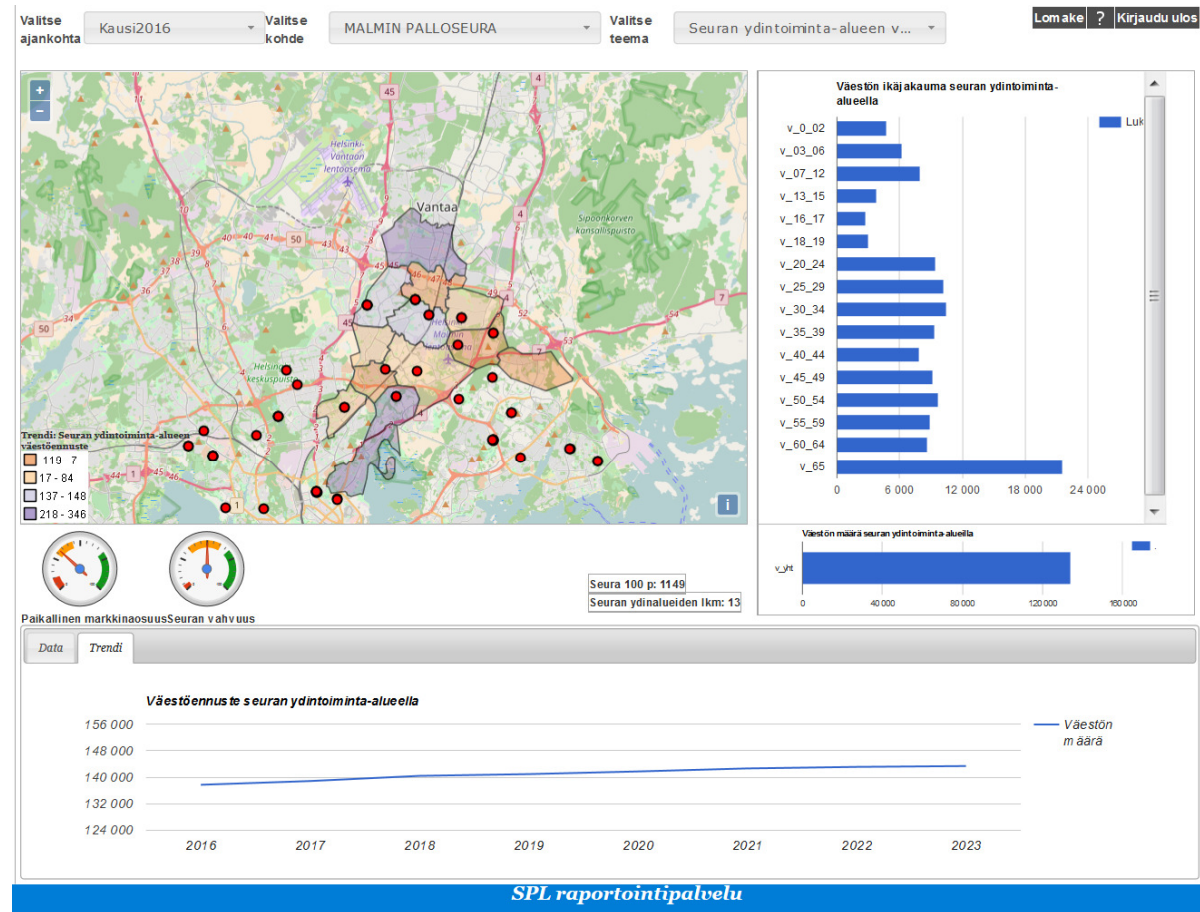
Valitse ajankohta Kausi2016

Valitse kohde MALMIN PALLOSEURA

Valitse teema Seuran ydintoiminta-alueen v...

Lomake ? Kirjaudu ulos

+
−

Helsinki-Vantaan lentoasema

Vantaa

Sipoonkorven kansallispuisto

Helsinki keskuspuisto

Trendi: Seuran ydintoiminta-alueen väestöennuste

119 7
17 - 84
137 - 148
218 - 346

i

Väestön ikäjakauma seuran ydintoiminta-alueella

Luk

v_0_02
v_03_06
v_07_12
v_13_15
v_16_17
v_18_19
v_20_24
v_25_29
v_30_34
v_35_39
v_40_44
v_45_49
v_50_54
v_55_59
v_60_64
v_65

0 6 000 12 000 18 000 24 000

Väestön määrä seuran ydintoiminta-alueella

v_yht

0 40 000 80 000 120 000 160 000

Seura 100 p: 1149
Seuran ydinalueiden lkm: 13

Paikallinen markkinaosuusSeuran vahvuus

Data Trendi

Väestöennuste seuran ydintoiminta-alueella

156 000
148 000
140 000
132 000
124 000

2016 2017 2018 2019 2020 2021 2022 2023

Väestön määrä

SPL raportointipalvelu